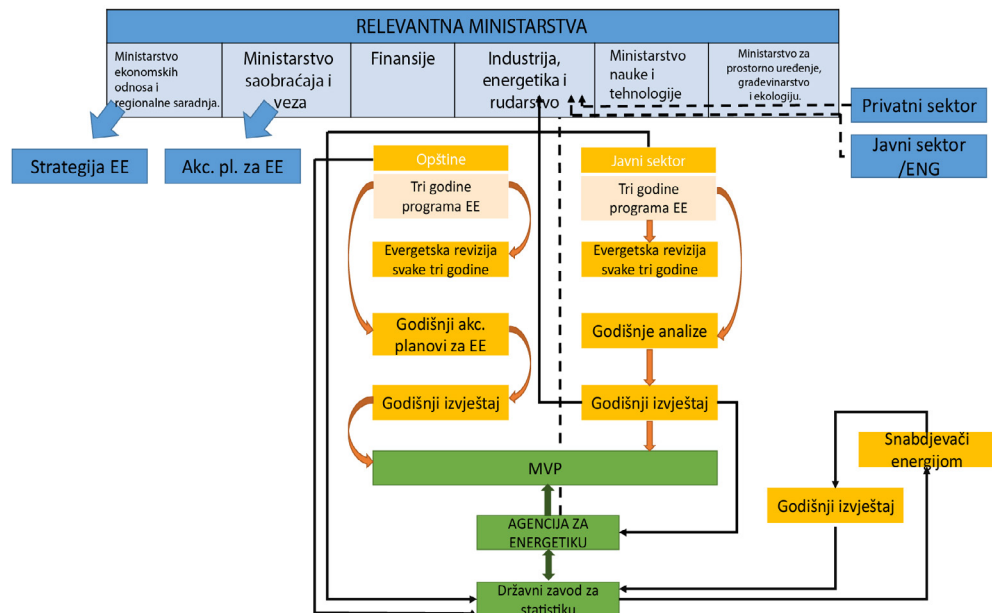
RELEVANTNA MINISTARSTVA

Ministarstvo ekonomskih odnosa i regionalne saradnja.

Ministarstvo saobraćaja i veza

Finansije

Industrija, energetika i rudarstvo

Ministarstvo nauke i tehnologije

Ministarstvo za prostorno uređenje, građevinarstvo i ekologiju.

Privatni sektor

Javni sektor /ENG

Strategija EE

Akc. pl. za EE

Opštine

Tri godine programa EE

Evergetska revizija svake tri godine

Godišnji akc. planovi za EE

Godišnji izvještaj

Javni sektor

Tri godine programa EE

Evergetska revizija svake tri godine

Godišnje analize

Godišnji izvještaj

MVP

AGENCIJA ZA ENERGETIKU

Državni zavod za statistiku

Snabdjevači energijom

Godišnji izvještaj